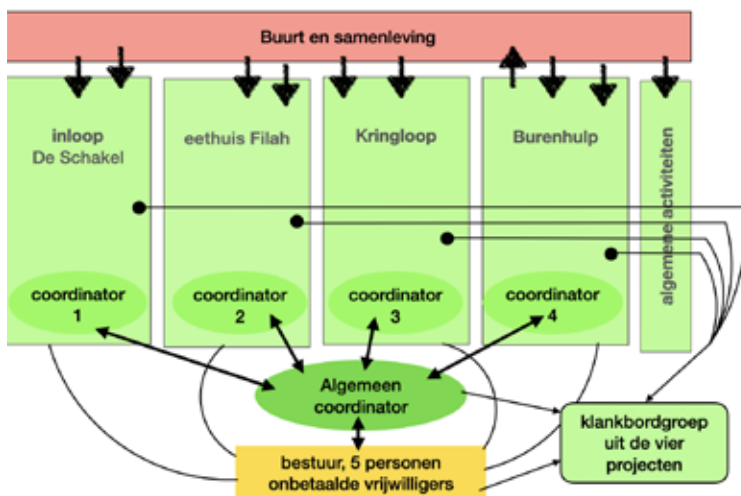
Buurt en samenleving

inloop
De Schakel

eethuis Filah

Kringloop

Burenhulp

algemene activiteiten

coordinator
1

coordinator
2

coordinator
3

coordinator
4

Algemeen
coordinator

klankbordgroep
uit de vier
projecten

bestuur, 5 personen
onbetaalde vrijwilligers